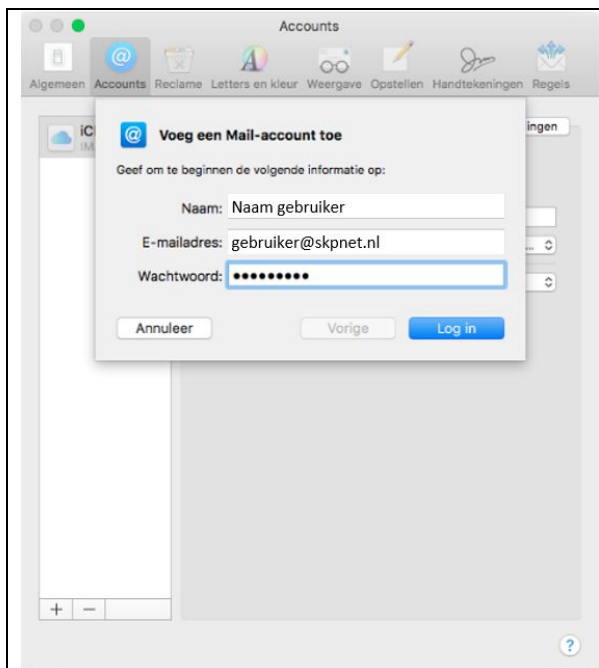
Accounts

Algemeen Accounts Reclame Letters en kleur Weergave Opstellen Handtekeningen Regels

iC
IM

ingen

Voeg een Mail-account toe

Geef om te beginnen de volgende informatie op:

Naam: Naam gebruiker

E-mailadres: gebruiker@skpnet.nl

Wachtwoord: •••••••••

Annuleer

Vorige

Log in

+ −

?